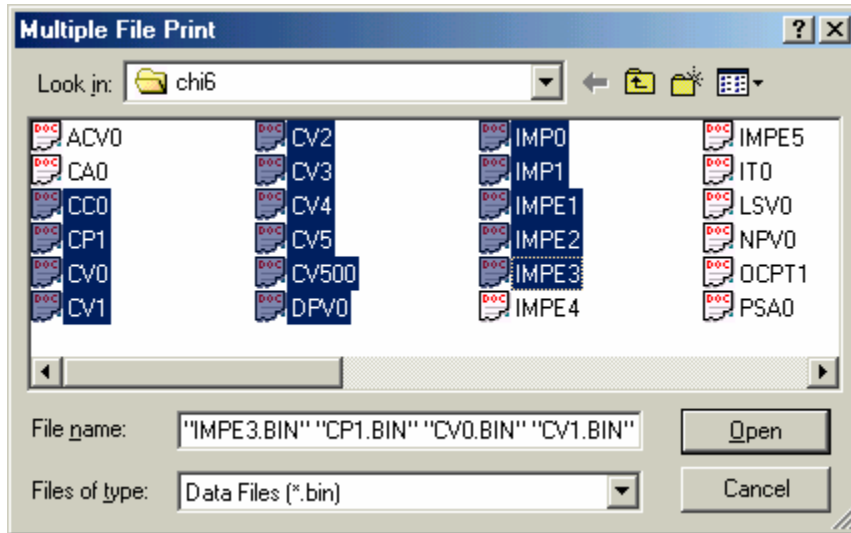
Multiple File Print

?

Look in: chi6

ACV0
CA0
CC0
CP1
CV0
CV1

CV2
CV3
CV4
CV5
CV500
DPV0

IMP0
IMP1
IMPE1
IMPE2
IMPE3
IMPE4

IMPE5
IT0
LSV0
NPV0
OCPT1
PSA0

File name: "IMPE3.BIN" "CP1.BIN" "CV0.BIN" "CV1.BIN"

Open

Files of type: Data Files (*.bin)

Cancel